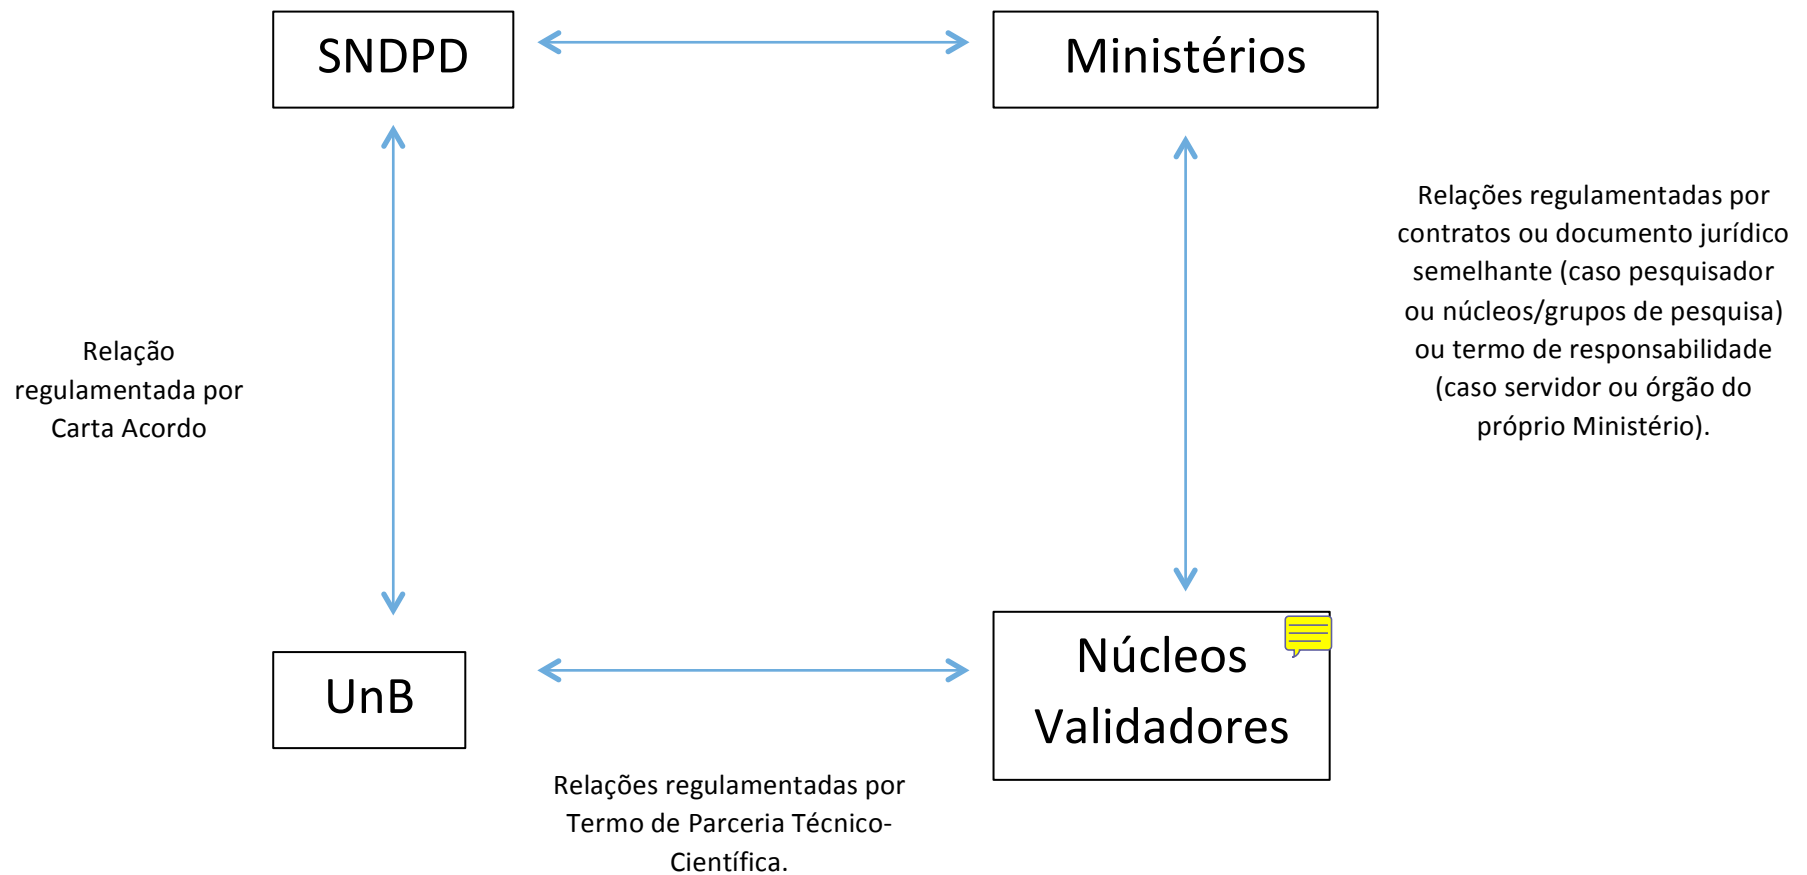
SNDPD

Ministérios

Relação regulamentada por Carta Acordo

Relações regulamentadas por contratos ou documento jurídico semelhante (caso pesquisador ou núcleos/grupos de pesquisa) ou termo de responsabilidade (caso servidor ou órgão do próprio Ministério).

UnB

Núcleos Validadores

Relações regulamentadas por Termo de Parceria Técnico-Científica.